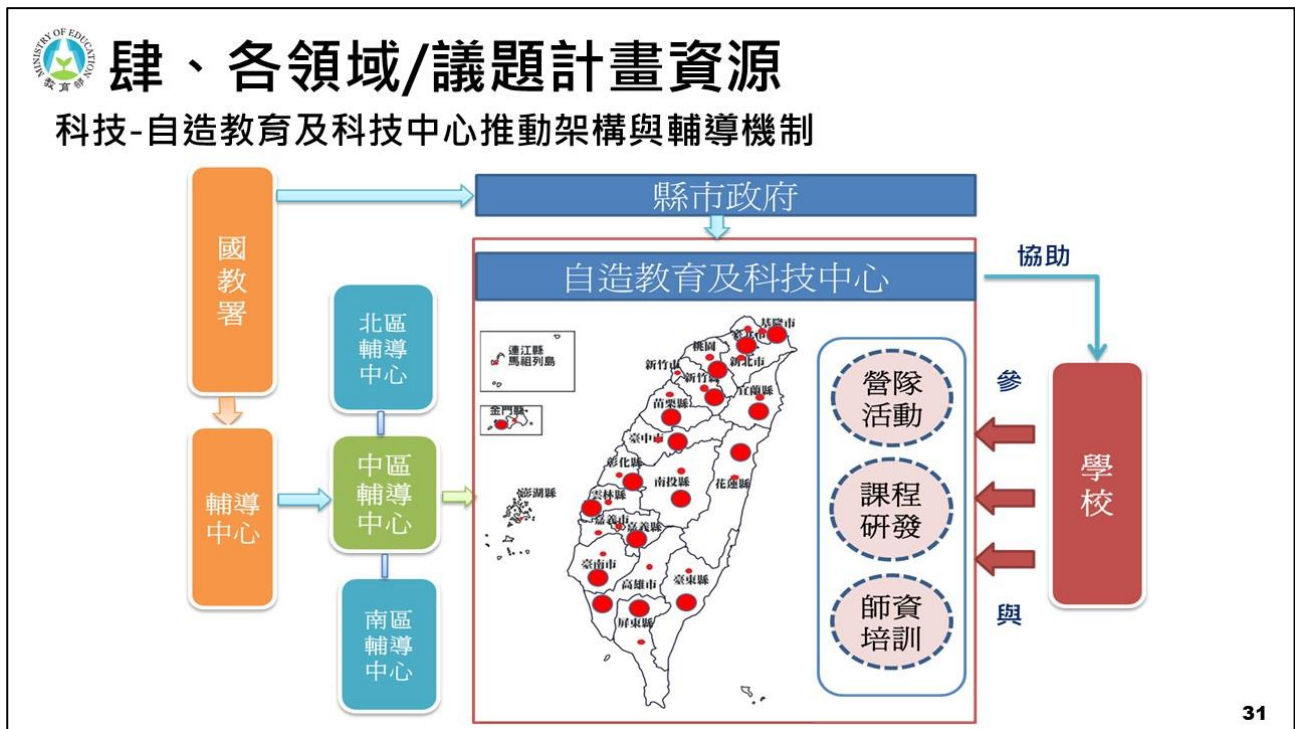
MINISTRY OF EDUCATION 教育部

肆、各領域/議題計畫資源

科技-自造教育及科技中心推動架構與輔導機制

國教署

輔導中心

北區輔導中心

中區輔導中心

南區輔導中心

縣市政府

自造教育及科技中心

協助

連江縣 馬組列島

金門縣

基隆市

臺北市

桃園

新北市

新竹市

新竹縣

宜蘭縣

苗栗縣

臺中市

彰化縣

南投縣

花蓮縣

澎湖縣

雲林縣

嘉義市

嘉義縣

臺南市

高雄市

臺東縣

屏東縣

營隊活動

課程研發

師資培訓

參

與

學校

31